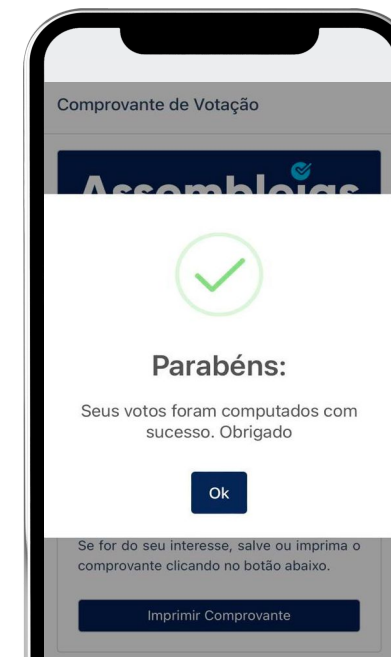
Comprovante de Votação

Assembleias

Parabéns:

Seus votos foram computados com sucesso. Obrigado

Ok

Se for do seu interesse, salve ou imprima o comprovante clicando no botão abaixo.

Imprimir Comprovante